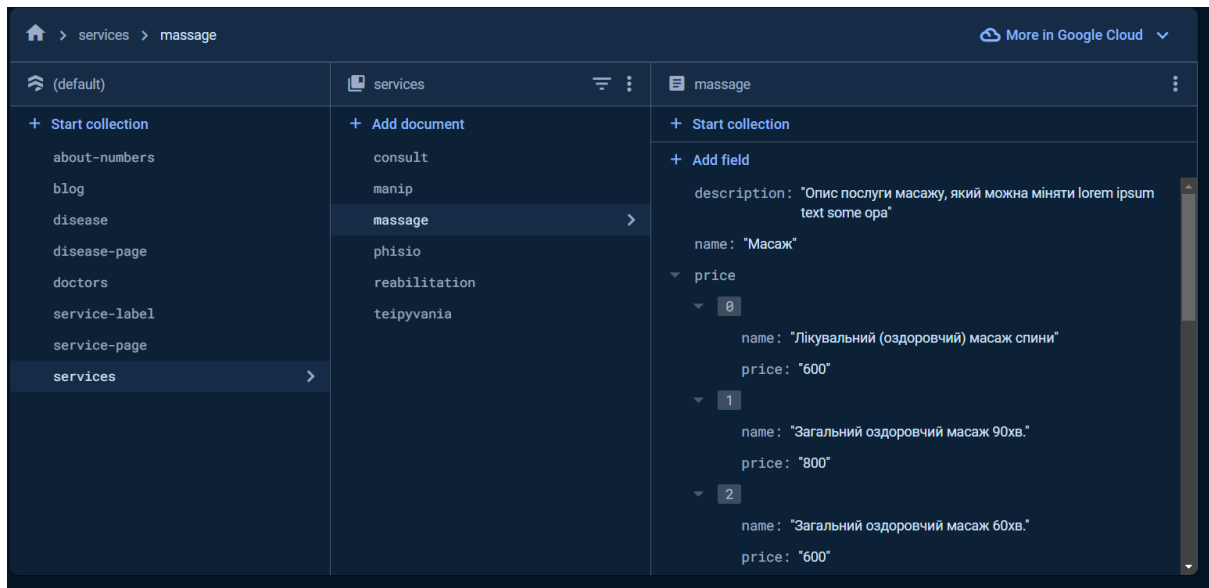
> services > massage

More in Google Cloud

(default)

+ Start collection

about-numbers

blog

disease

disease-page

doctors

service-label

service-page

services

services

+ Add document

consult

manip

massage

phisio

reabilitation

teipyvania

massage

+ Start collection

+ Add field

description: "Опис послуги масажу, який можна міняти lorem ipsum text some opa"

name: "Масаж"

price

0

name: "Лікувальний (оздоровчий) масаж спини"

price: "600"

1

name: "Загальний оздоровчий масаж 90хв."

price: "800"

2

name: "Загальний оздоровчий масаж 60хв."

price: "600"